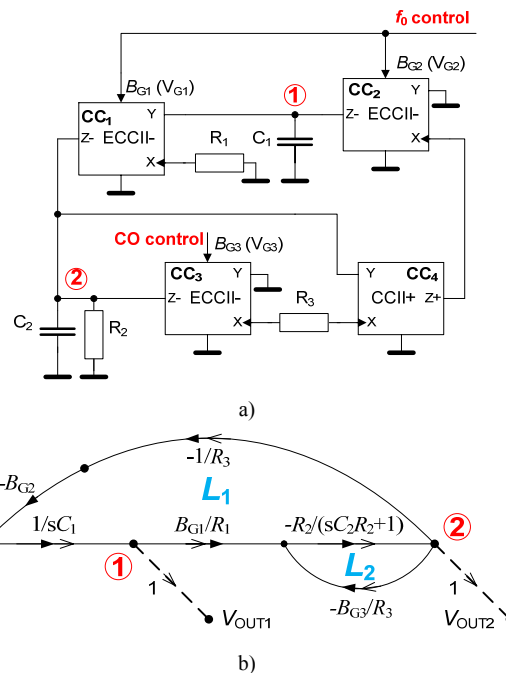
$f_0$ control

$B_{G1}$ ($V_{G1}$)

①

$B_{G2}$ ($V_{G2}$)

CC$_1$ Y
Z- ECCII-
X

R$_1$

C$_1$

CC$_2$ Y
Z- ECCII-
X

CO control

$B_{G3}$ ($V_{G3}$)

②

CC$_3$ Y
Z- ECCII-
X

R$_3$

Y CC$_4$
CCII+ Z+
X

C$_2$

R$_2$

a)

$-B_{G2}$

$-1/R_3$

$L_1$

$1/sC_1$

$B_{G1}/R_1$

$-R_2/(sC_2R_2+1)$

②

①

$L_2$

1

$-B_{G3}/R_3$

1

$V_{OUT1}$

$V_{OUT2}$

b)